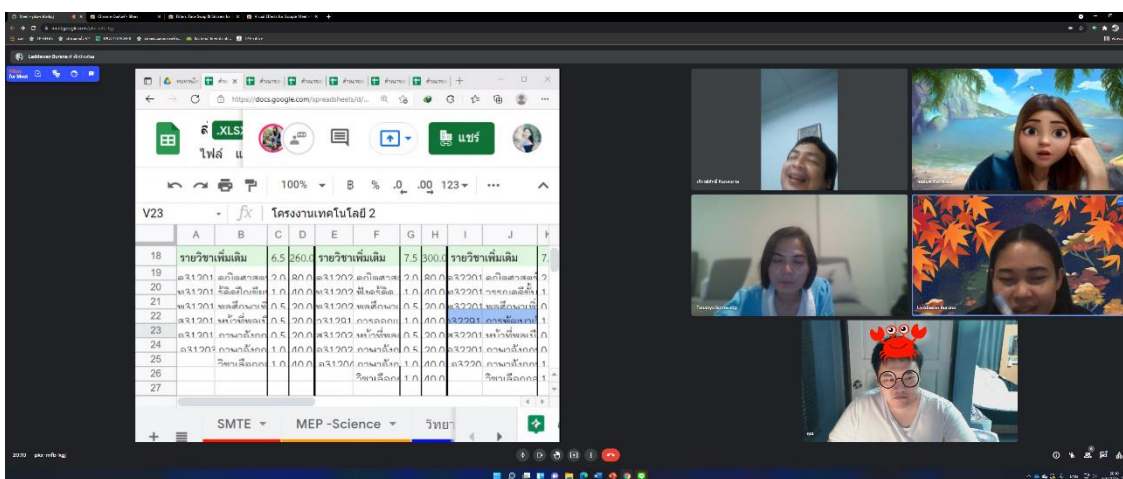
https://docs.google.com/spreadsheets/d/...

ล่ .XLSX
ไฟล์ แ

แชร์

100% ▾ B % .0 .00 123 ▾ ···

V23 fx โครงงานเทคโนโลยี 2

| | A | B | C | D | E | F | G | H | I | J |
|---|---|---|---|---|---|---|---|---|---|---|
| 18 | รายวิชาเพิ่มเติม | | 6.5 | 260.0 | รายวิชาเพิ่มเติม | | 7.5 | 300.0 | รายวิชาเพิ่มเติม | 7. |
| 19 | ค31201 | คณิตศาสตร | 2.0 | 80.0 | ค31202 | คณิตศาสต | 2.0 | 80.0 | ค32201 | คณิตศาสตร |
| 20 | ฟ31201 | ฟิสิกส์พื้นฐ | 1.0 | 40.0 | ฟ31202 | ฟิสิกส์ | 1.0 | 40.0 | ฟ32201 | การออกแบ |
| 21 | พ31201 | พลศึกษาเพิ่ | 0.5 | 20.0 | พ31202 | พลศึกษาเ | 0.5 | 20.0 | พ32201 | พลศึกษาเพิ่ |
| 22 | ส31201 | หน้าที่พลเมื | 0.5 | 20.0 | ว31291 | การออกแ | 0.5 | 20.0 | ว32291 | การเขียนโป |
| 23 | ส31201 | การเลือกต | 0.5 | 20.0 | ส31202 | หน้าที่พลเ | 0.5 | 20.0 | ส32201 | หน้าที่พลเมื |
| 24 | อ31203 | ภาษาอังกฤ | 1.0 | 40.0 | อ31202 | ภาษาอังก | 0.5 | 20.0 | อ32201 | ภาษาอังกฤ |
| 25 | | วิชาเลือกเส | 1.0 | 40.0 | อ31204 | ภาษาอังก | 1.0 | 40.0 | อ32202 | ภาษาอังกฤ |
| 26 | | | | | | วิชาเลือก | 1.0 | 40.0 | | วิชาเลือกเส |
| 27 | | | | | | | | | | |

SMTE ▾ MEP -Science ▾ วิทยา